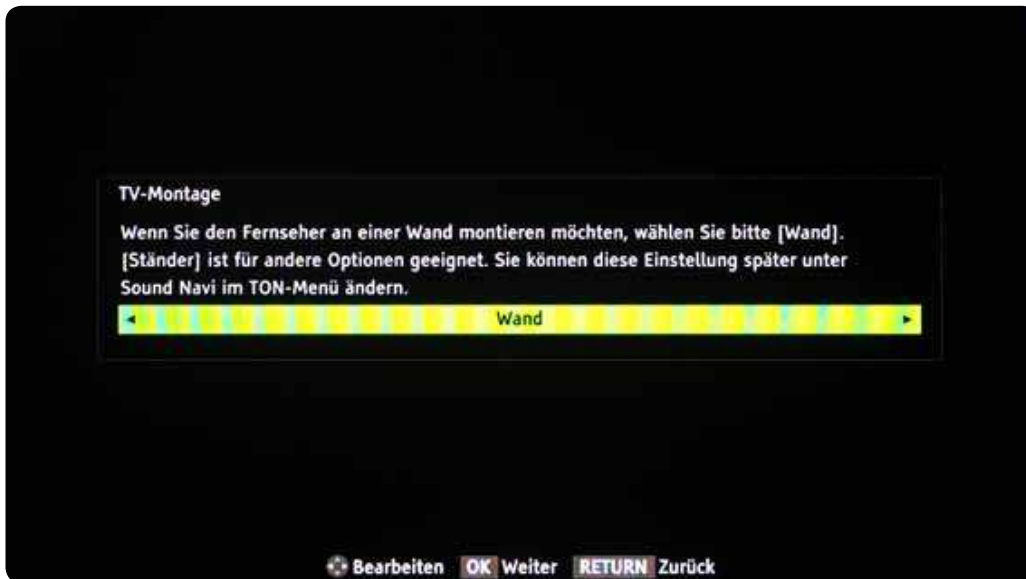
TV-Montage

Wenn Sie den Fernseher an einer Wand montieren möchten, wählen Sie bitte [Wand]. [Ständer] ist für andere Optionen geeignet. Sie können diese Einstellung später unter Sound Navi im TON-Menü ändern.

Wand

Bearbeiten OK Weiter RETURN Zurück